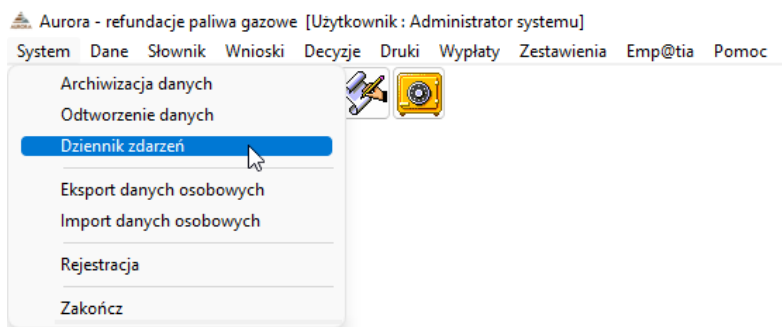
Aurora - refundacje paliwa gazowe [Użytkownik : Administrator systemu]
System Dane Słownik Wnioski Decyzje Druki Wypłaty Zestawienia Emp@tia Pomoc

Archiwizacja danych
Odtworzenie danych
Dziennik zdarzeń
Eksport danych osobowych
Import danych osobowych
Rejestracja
Zakończ